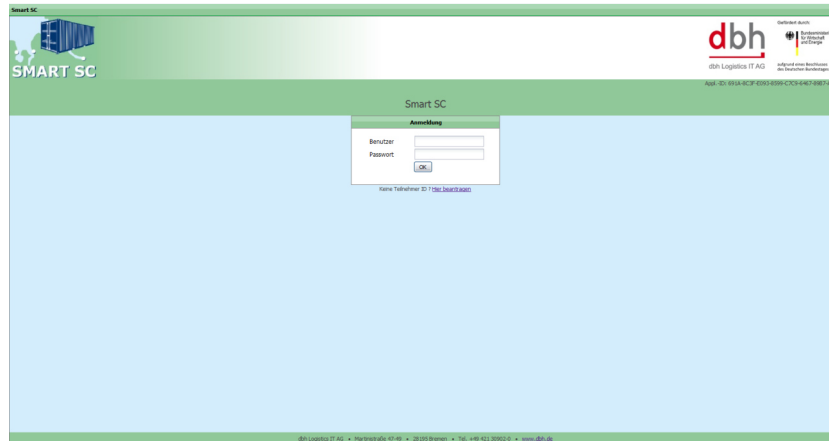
Smart SC

SMART SC

dbh

dbh Logistics IT AG

Gefördert durch:

Bundesministerium für Wirtschaft und Energie

aufgrund eines Beschlusses des Deutschen Bundestages

Appl.-ID: 6V1A-9C3F-E093-B599-C7C9-6467-89B7-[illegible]

Smart SC

Anmeldung

Benutzer

Passwort

OK

Keine Teilnehmer ID ? Hier beantragen

dbh Logistics IT AG • Martinistraße 47-49 • 28195 Bremen • Tel. +49 421 30902-0 • www.dbh.de